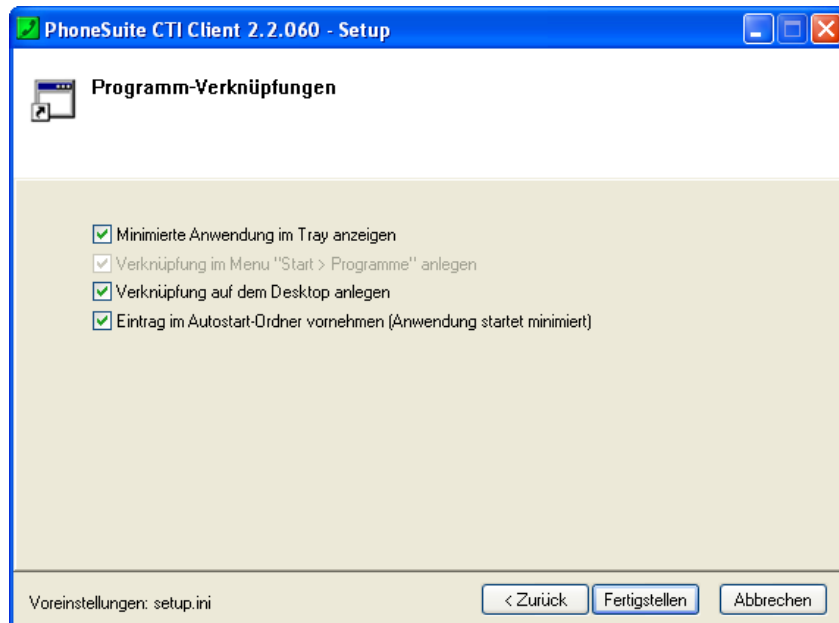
PhoneSuite CTI Client 2.2.060 - Setup

Programm-Verknüpfungen

☑ Minimierte Anwendung im Tray anzeigen
☑ Verknüpfung im Menu "Start > Programme" anlegen
☑ Verknüpfung auf dem Desktop anlegen
☑ Eintrag im Autostart-Ordner vornehmen (Anwendung startet minimiert)

Voreinstellungen: setup.ini

< Zurück | Fertigstellen | Abbrechen